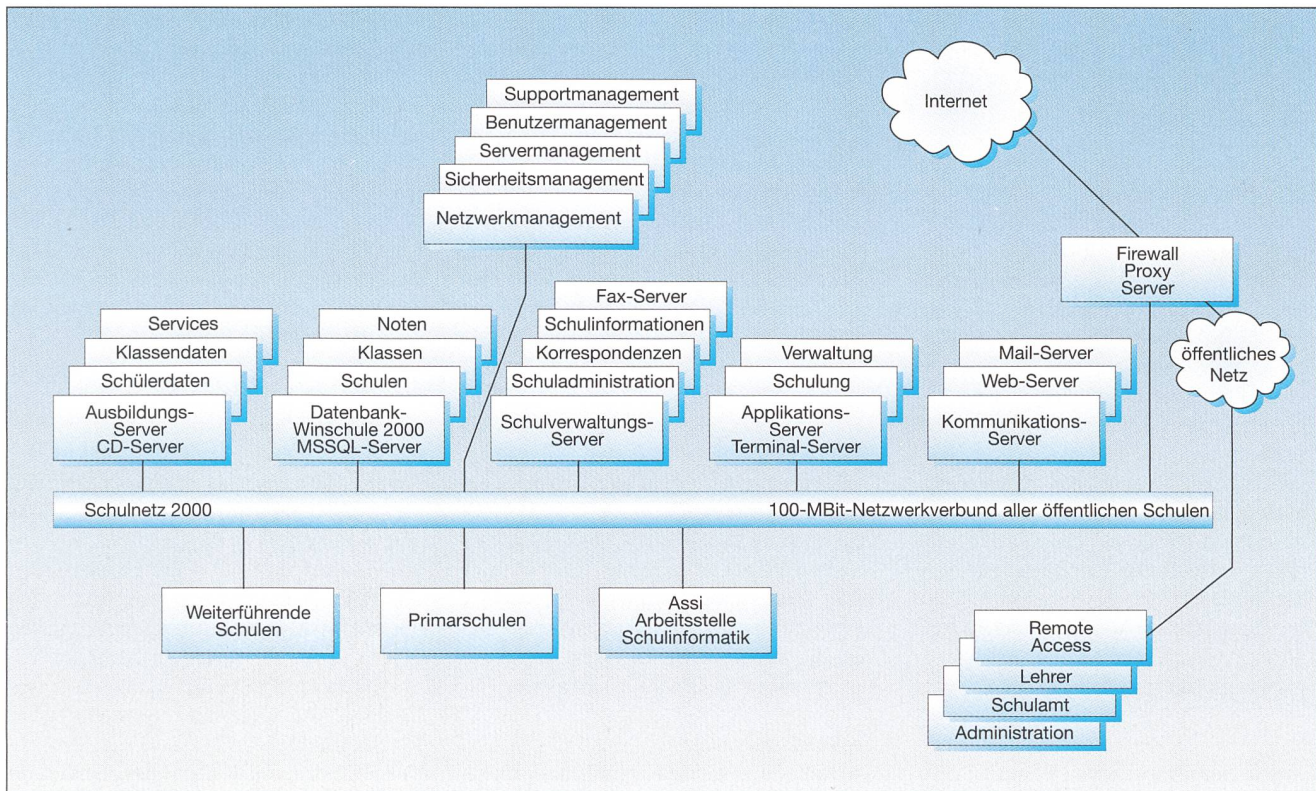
Supportmanagement
Benutzermanagement
Servermanagement
Sicherheitsmanagement
Netzwerkmanagement

Internet

Firewall
Proxy
Server

öffentliches
Netz

Services
Klassendaten
Schülerdaten
Ausbildungs-
Server
CD-Server

Noten
Klassen
Schulen
Datenbank-
Winschule 2000
MSSQL-Server

Fax-Server
Schulinformationen
Korrespondenzen
Schuladministration
Schulverwaltungs-
Server

Verwaltung
Schulung
Applikations-
Server
Terminal-Server

Mail-Server
Web-Server
Kommunikations-
Server

Schulnetz 2000
100-MBit-Netzwerkverbund aller öffentlichen Schulen

Weiterführende
Schulen

Primarschulen

Assi
Arbeitsstelle
Schulinformatik

Remote
Access
Lehrer
Schulamt
Administration